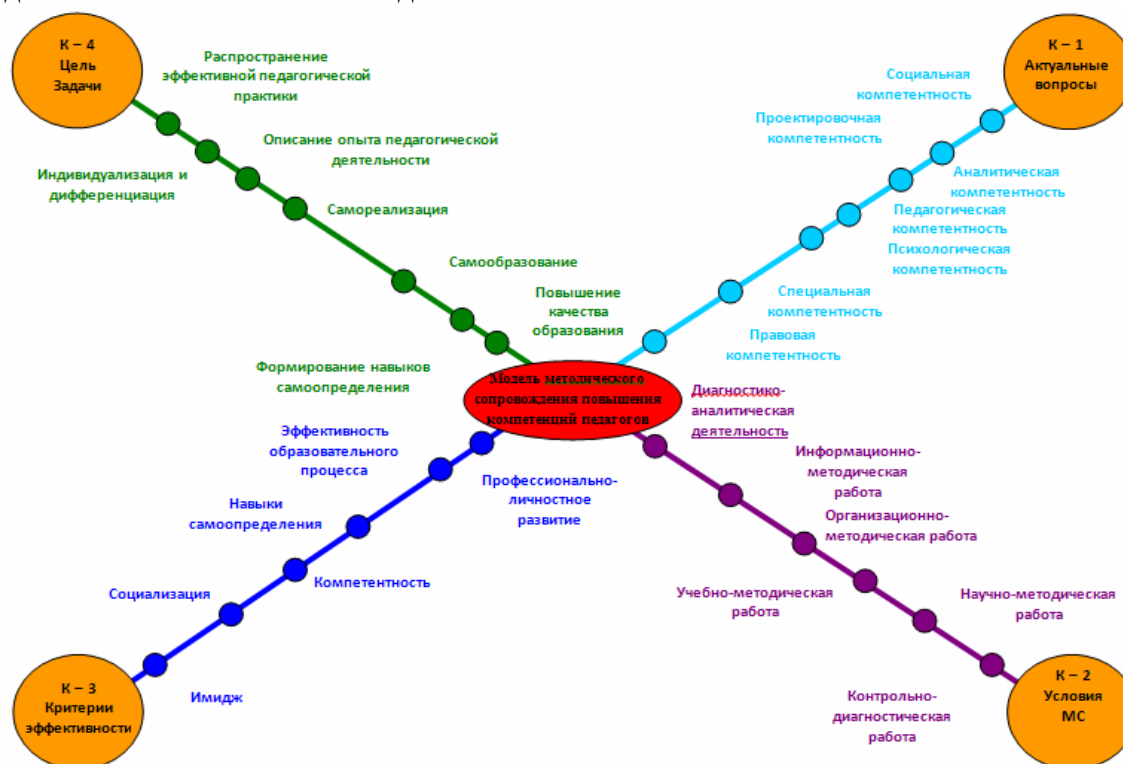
К – 4
Цель
Задачи

Распространение эффективной педагогической практики

Описание опыта педагогической деятельности

Индивидуализация и дифференциация

Самореализация

Самообразование

Повышение качества образования

Формирование навыков самоопределения

К – 1
Актуальные вопросы

Социальная компетентность

Проектировочная компетентность

Аналитическая компетентность

Педагогическая компетентность

Психологическая компетентность

Специальная компетентность

Правовая компетентность

Модель методического сопровождения повышения компетенций педагогов

Эффективность образовательного процесса

Навыки самоопределения

Профессионально-личностное развитие

Компетентность

Социализация

Имидж

К – 3
Критерии эффективности

Диагностико-аналитическая деятельность

Информационно-методическая работа

Организационно-методическая работа

Учебно-методическая работа

Научно-методическая работа

Контрольно-диагностическая работа

К – 2
Условия
МС